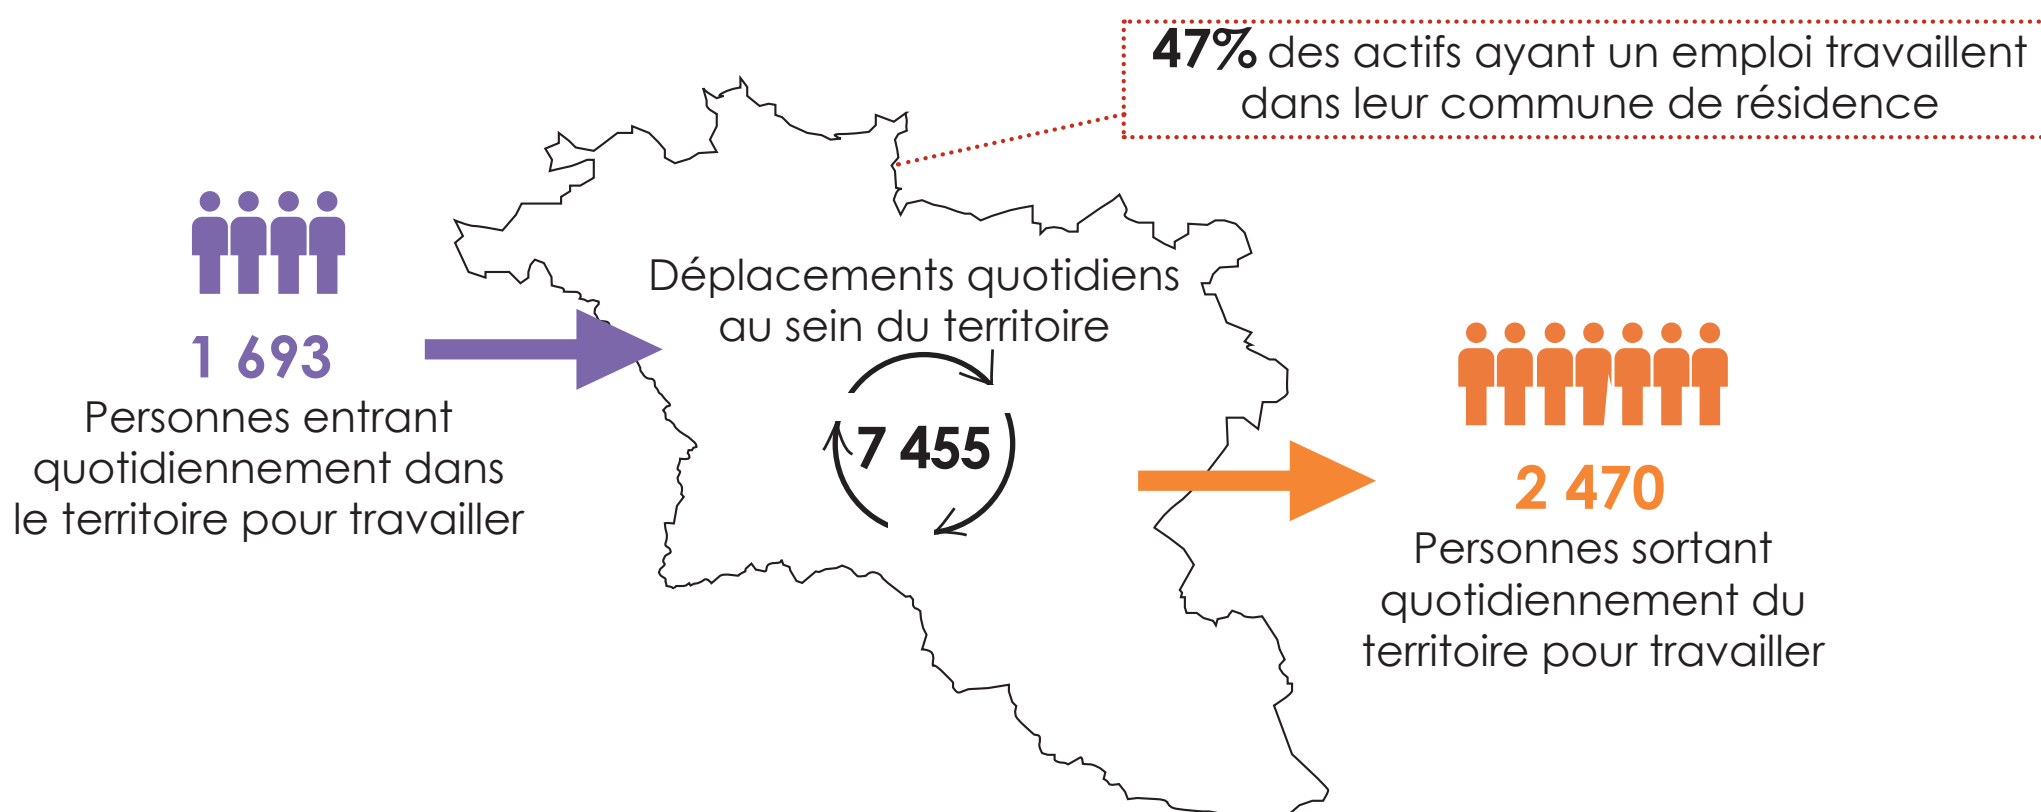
47% des actifs ayant un emploi travaillent dans leur commune de résidence

1 693
Personnes entrant quotidiennement dans le territoire pour travailler

Déplacements quotidiens au sein du territoire

7 455

2 470
Personnes sortant quotidiennement du territoire pour travailler